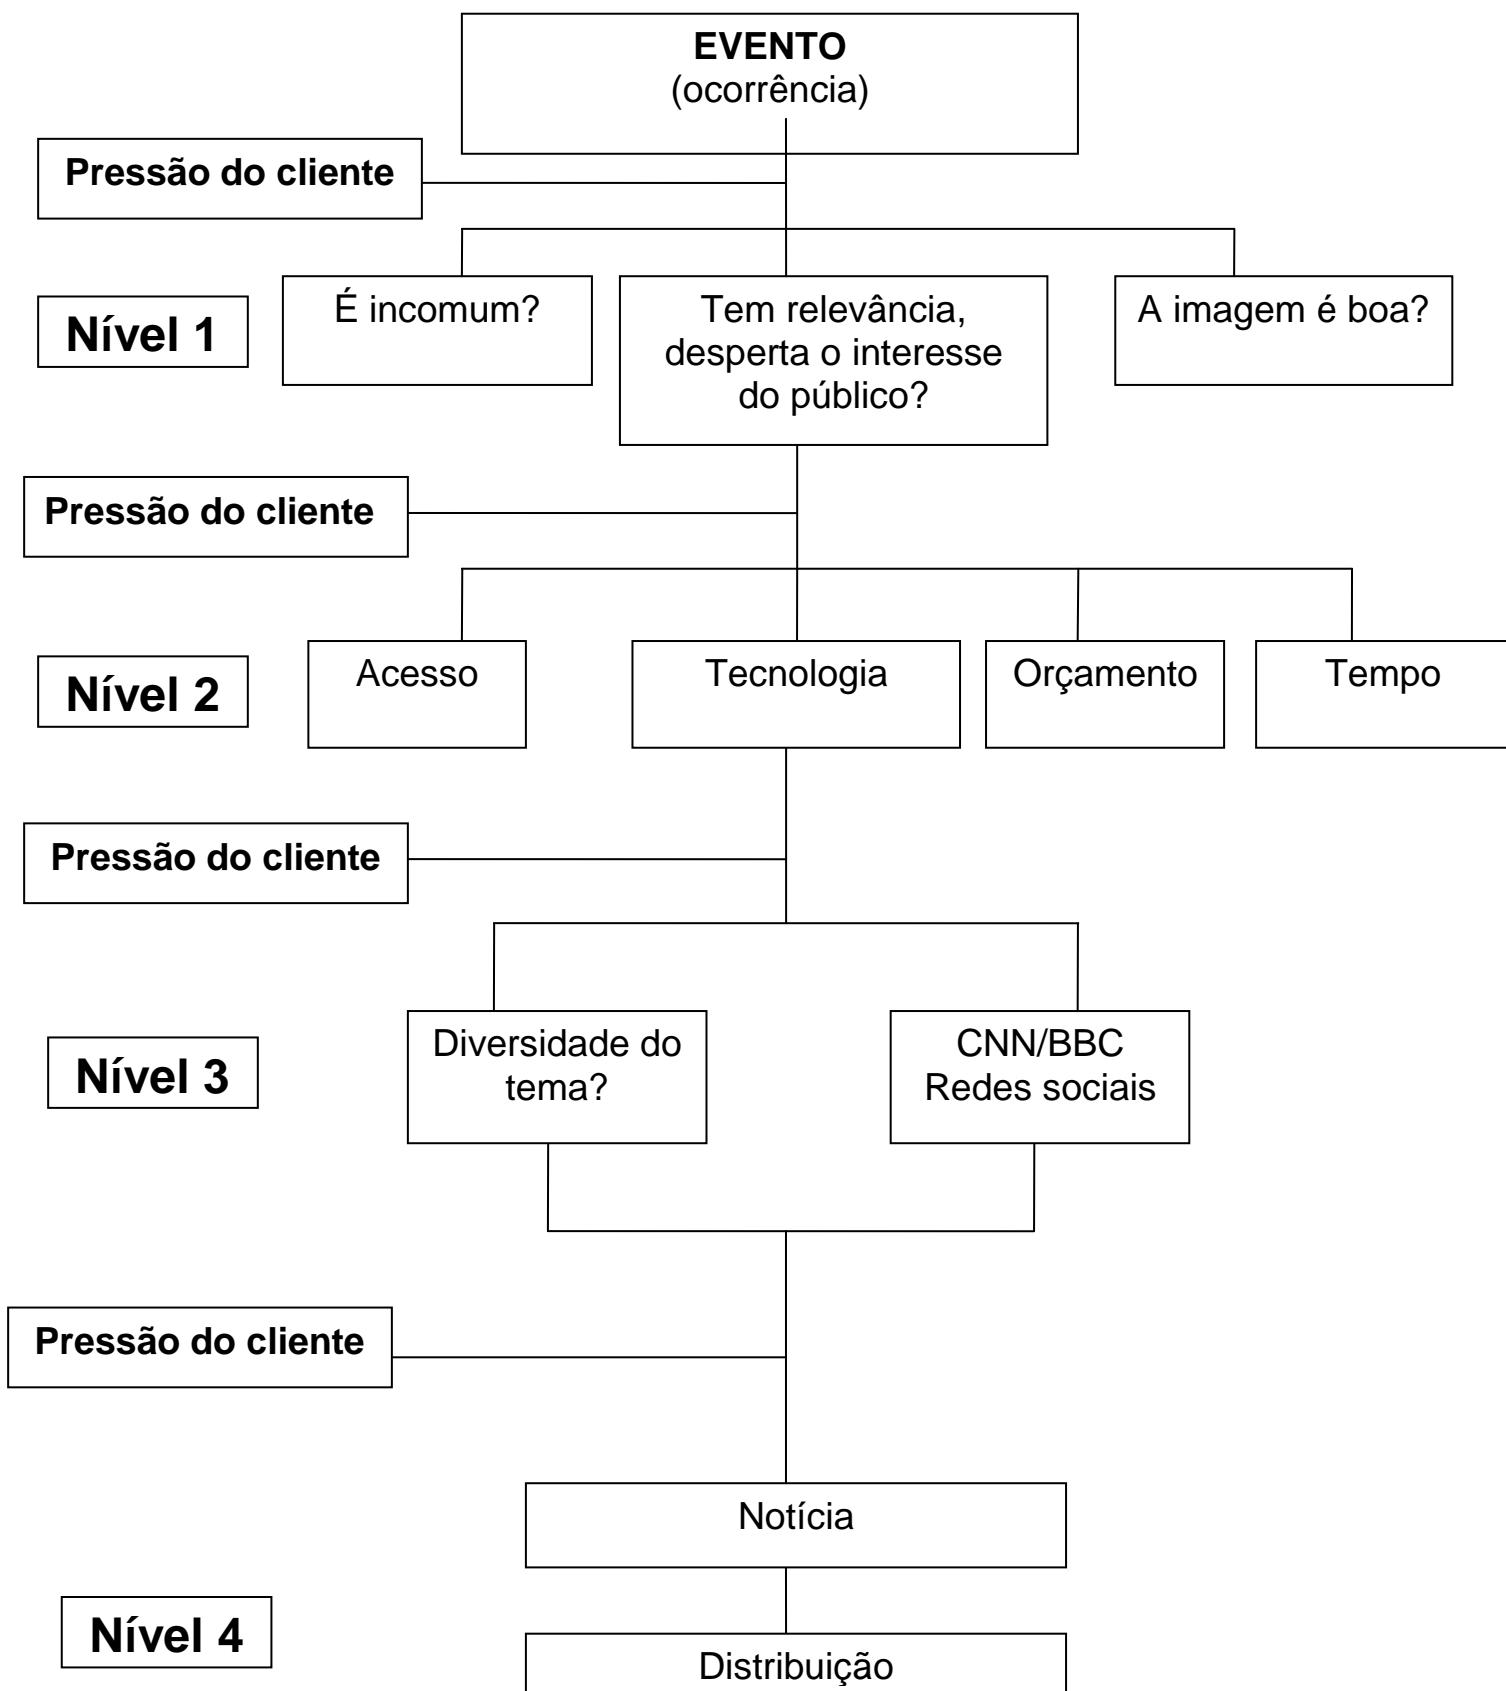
EVENTO
(ocorrência)

Pressão do cliente

Nível 1

É incomum?

Tem relevância, desperta o interesse do público?

A imagem é boa?

Pressão do cliente

Nível 2

Acesso

Tecnologia

Orçamento

Tempo

Pressão do cliente

Nível 3

Diversidade do tema?

CNN/BBC
Redes sociais

Pressão do cliente

Notícia

Nível 4

Distribuição